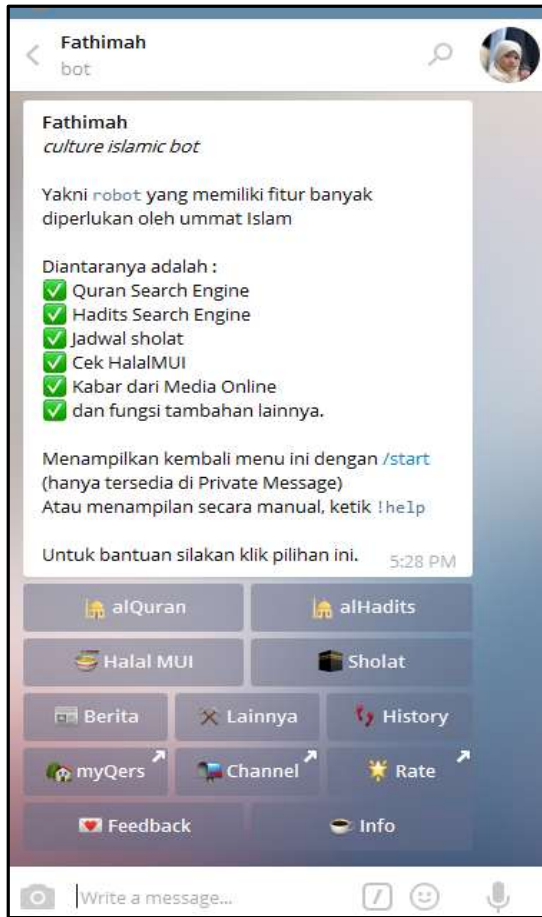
Fathimah
bot

Fathimah
culture islamic bot

Yakni robot yang memiliki fitur banyak diperlukan oleh ummat Islam

Diantaranya adalah :
✅ Quran Search Engine
✅ Hadits Search Engine
✅ Jadwal sholat
✅ Cek HalalMUI
✅ Kabar dari Media Online
✅ dan fungsi tambahan lainnya.

Menampilkan kembali menu ini dengan /start (hanya tersedia di Private Message)
Atau menampilan secara manual, ketik !help

Untuk bantuan silakan klik pilihan ini. 5:28 PM

alQuran | alHadits
Halal MUI | Sholat
Berita | Lainnya | History
myQers | Channel | Rate
Feedback | Info

Write a message...